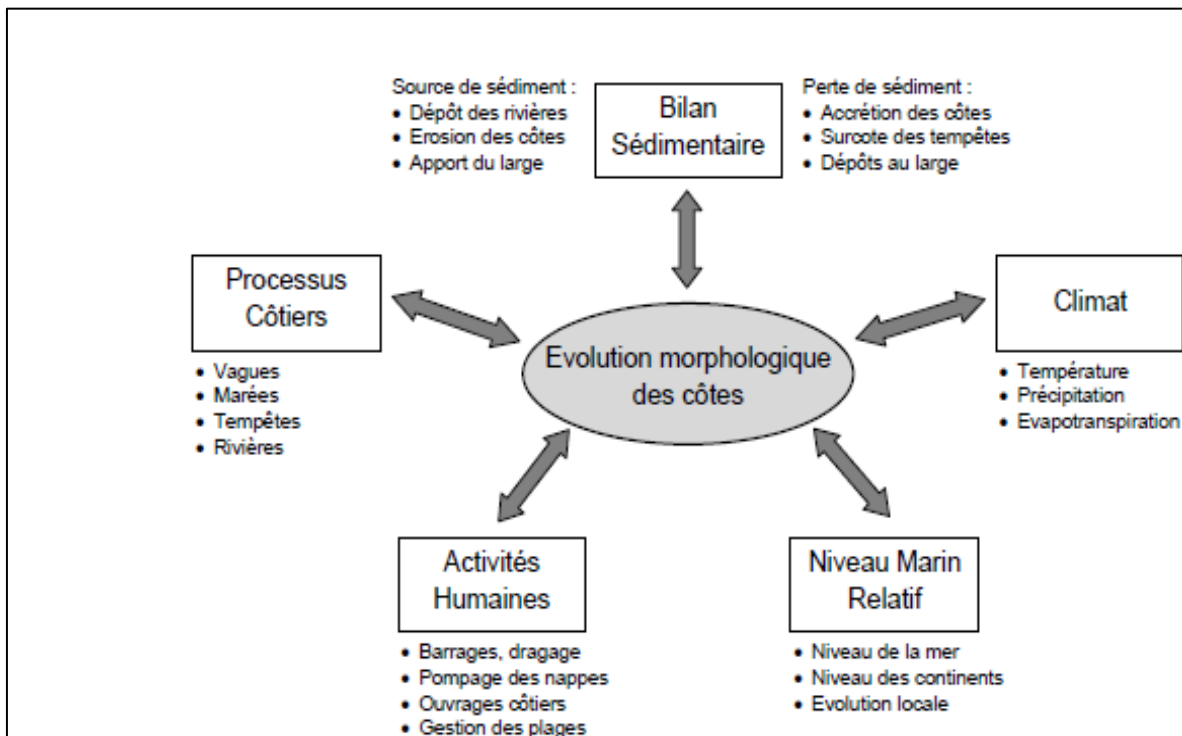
Source de sédiment :
• Dépôt des rivières
• Erosion des côtes
• Apport du large

Bilan Sédimentaire

Perte de sédiment :
• Accrétion des côtes
• Surcote des tempêtes
• Dépôts au large

Processus Côtiers

• Vagues
• Marées
• Tempêtes
• Rivières

Evolution morphologique des côtes

Climat

• Température
• Précipitation
• Evapotranspiration

Activités Humaines

• Barrages, dragage
• Pompage des nappes
• Ouvrages côtiers
• Gestion des plages

Niveau Marin Relatif

• Niveau de la mer
• Niveau des continents
• Evolution locale